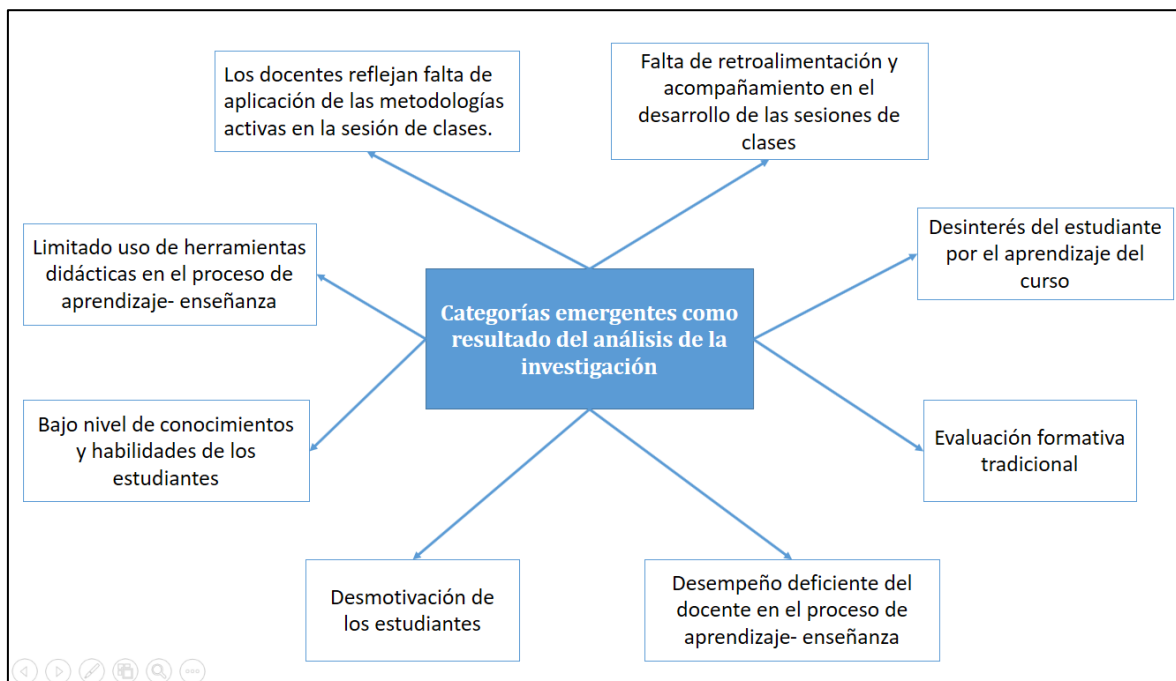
Categorías emergentes como resultado del análisis de la investigación

Los docentes reflejan falta de aplicación de las metodologías activas en la sesión de clases.

Falta de retroalimentación y acompañamiento en el desarrollo de las sesiones de clases

Limitado uso de herramientas didácticas en el proceso de aprendizaje- enseñanza

Desinterés del estudiante por el aprendizaje del curso

Bajo nivel de conocimientos y habilidades de los estudiantes

Evaluación formativa tradicional

Desmotivación de los estudiantes

Desempeño deficiente del docente en el proceso de aprendizaje- enseñanza